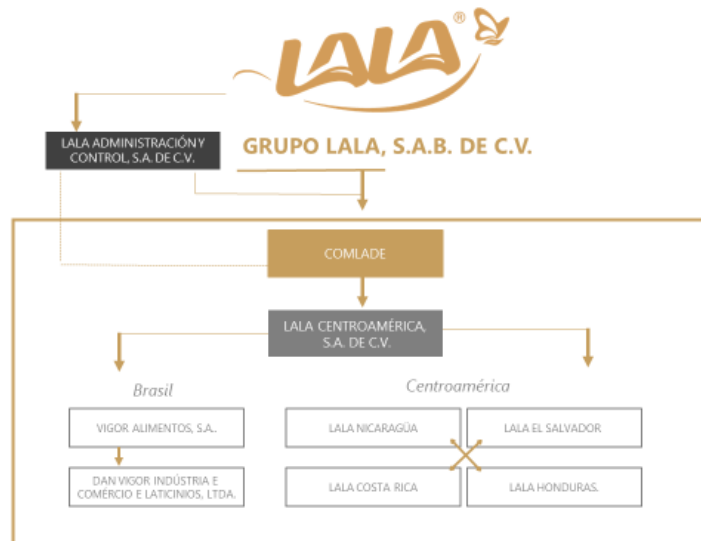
LALA®

LALA ADMINISTRACIÓN Y CONTROL, S.A. DE C.V.

GRUPO LALA, S.A.B. DE C.V.

COMLADE

LALA CENTROAMÉRICA, S.A. DE C.V.

Brasil

Centroamérica

VIGOR ALIMENTOS, S.A.

DAN VIGOR INDÚSTRIA E COMÉRCIO E LATICINIOS, LTDA.

LALA NICARAGÜA

LALA EL SALVADOR

LALA COSTA RICA

LALA HONDURAS.